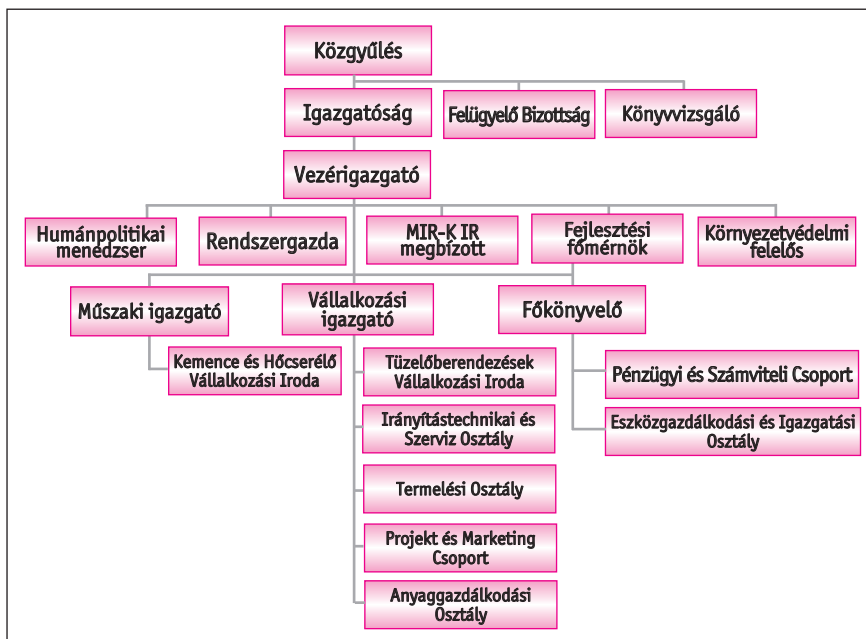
Közgyűlés

Igazgatóság

Felügyelő Bizottság

Könyvvizsgáló

Vezérigazgató

Humánpolitikai menedzser

Rendszergazda

MIR-K IR megbízott

Fejlesztési főmérnök

Környezetvédelmi felelős

Műszaki igazgató

Vállalkozási igazgató

Főkönyvelő

Kemence és Hőcserélő Vállalkozási Iroda

Tüzelőberendezések Vállalkozási Iroda

Irányítástechnikai és Szerviz Osztály

Termelési Osztály

Projekt és Marketing Csoport

Anyaggazdálkodási Osztály

Pénzügyi és Számviteli Csoport

Eszközgazdálkodási és Igazgatási Osztály